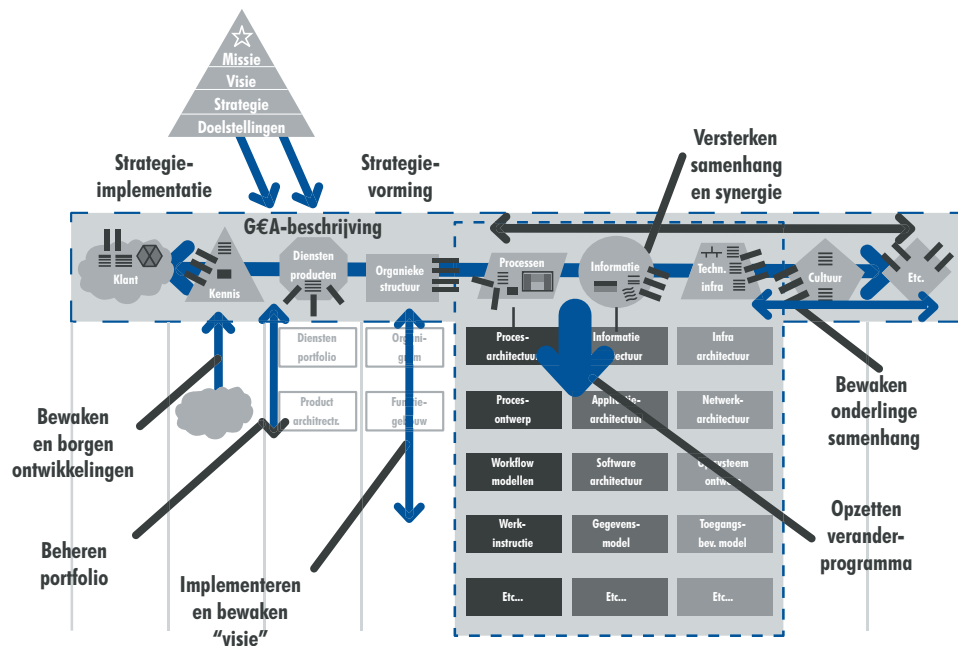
Missie
Visie
Strategie
Doelstellingen

Strategie-implementatie

Strategie-vorming

Versterken samenhang en synergie

G€A-beschrijving

Klant

Kennis

Diensten producten

Organieke structuur

Processen

Informatie

Techn. infra

Cultuur

Etc.

Diensten portfolio

Organi-gram

Product architectr.

Functie-gebouw

Proces-architectuur

Informatie architectuur

Infra architectuur

Proces-ontwerp

Applicatie-architectuur

Netwerk-architectuur

Workflow modellen

Software architectuur

Opsysteem ontwerp

Werk-instructie

Gegevens-model

Toegangs-bev. model

Etc...

Etc...

Etc...

Bewaken en borgen ontwikkelingen

Bewaken onderlinge samenhang

Opzetten verander-programma

Beheren portfolio

Implementeren en bewaken "visie"